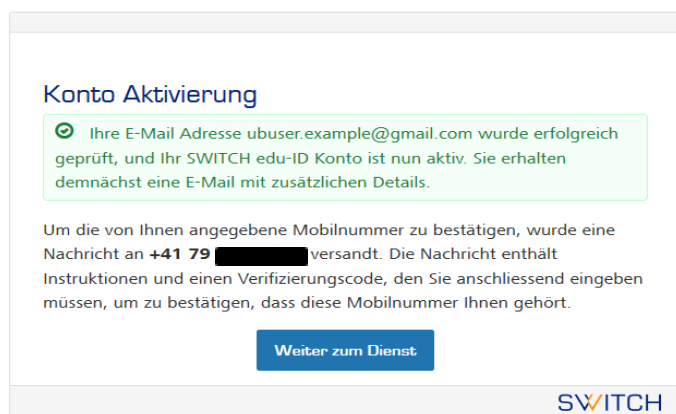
Konto Aktivierung

Ihre E-Mail Adresse ubuser.example@gmail.com wurde erfolgreich geprüft, und Ihr SWITCH edu-ID Konto ist nun aktiv. Sie erhalten demnächst eine E-Mail mit zusätzlichen Details.

Um die von Ihnen angegebene Mobilnummer zu bestätigen, wurde eine Nachricht an **+41 79** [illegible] versandt. Die Nachricht enthält Instruktionen und einen Verifizierungscode, den Sie anschliessend eingeben müssen, um zu bestätigen, dass diese Mobilnummer Ihnen gehört.

Weiter zum Dienst

SWITCH